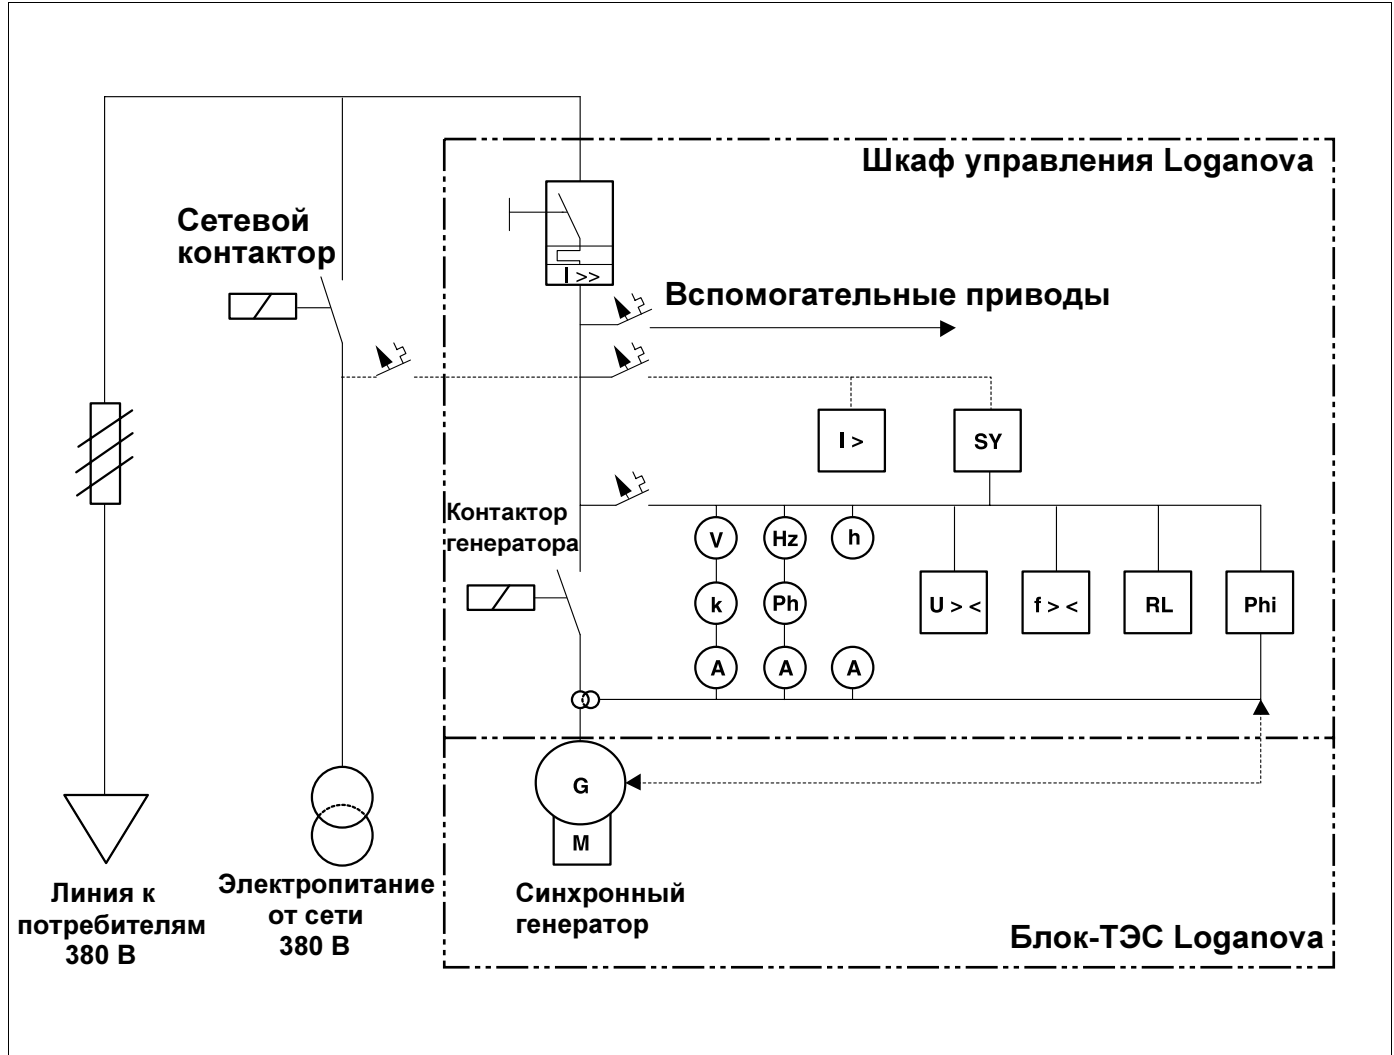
Шкаф управления Loganova

Сетевой контактор

I >>

Вспомогательные приводы

I >

SY

Контактор генератора

V

Hz

h

k

Ph

A

A

A

U > <

f > <

RL

Phi

G

M

Линия к потребителям 380 В

Электропитание от сети 380 В

Синхронный генератор

Блок-ТЭС Loganova